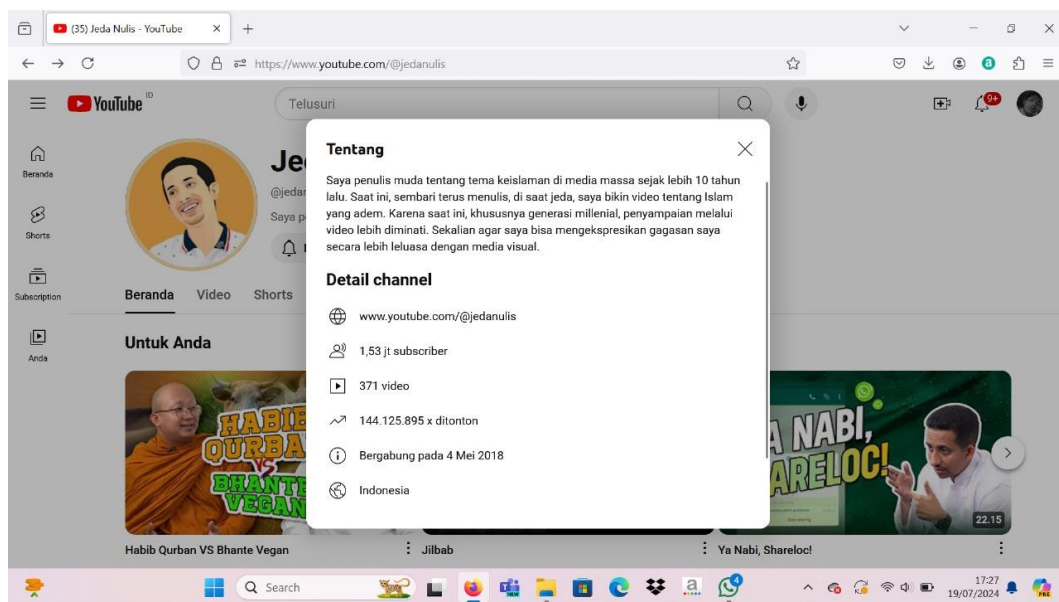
(35) Jeda Nulis - YouTube

https://www.youtube.com/@jedanulis

YouTube ID

Telusuri

9+

Beranda

Shorts

Subscription

Anda

Je

@jedan

Saya p

Beranda Video Shorts

Untuk Anda

Tentang

Saya penulis muda tentang tema keislaman di media massa sejak lebih 10 tahun lalu. Saat ini, sembari terus menulis, di saat jeda, saya bikin video tentang Islam yang adem. Karena saat ini, khususnya generasi millenial, penyampaian melalui video lebih diminati. Sekalian agar saya bisa mengekspresikan gagasan saya secara lebih leluasa dengan media visual.

Detail channel

www.youtube.com/@jedanulis

1,53 jt subscriber

371 video

144.125.895 x ditonton

Bergabung pada 4 Mei 2018

Indonesia

HABIB QURBAN BHANTE VEGAN

A NABI, SHARELOC!

22.15

Habib Qurban VS Bhante Vegan

Jilbab

Ya Nabi, Shareloc!

Search

17:27
19/07/2024